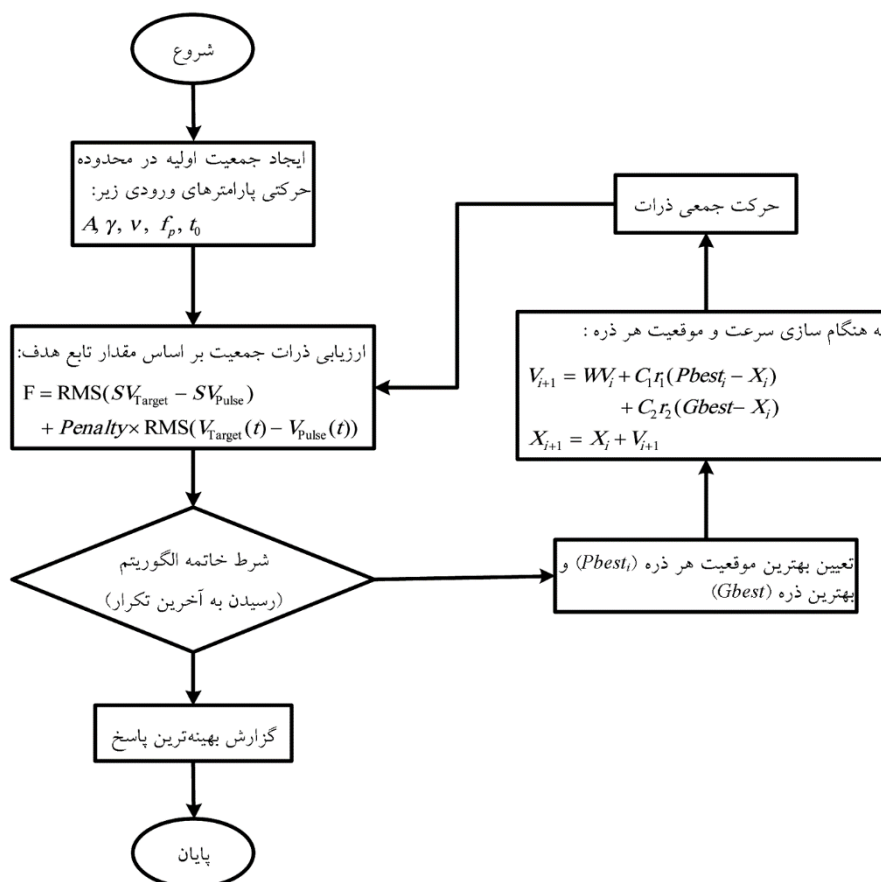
شروع

ایجاد جمعیت اولیه در محدوده حرکتی پارامترهای ورودی زیر:
$A, \gamma, v, f_p, t_0$

حرکت جمعی ذرات

ارزیابی ذرات جمعیت بر اساس مقدار تابع هدف:
$F = RMS(SV_{Target} - SV_{Pulse}) + Penalty \times RMS(V_{Target}(t) - V_{Pulse}(t))$

به هنگام سازی سرعت و موقعیت هر ذره :
$V_{i+1} = WV_i + C_1 r_1 (Pbest_i - X_i) + C_2 r_2 (Gbest - X_i)$
$X_{i+1} = X_i + V_{i+1}$

شرط خاتمه الگوریتم
(رسیدن به آخرین تکرار)

تعیین بهترین موقعیت هر ذره $(Pbest_i)$ و بهترین ذره $(Gbest)$

گزارش بهینه‌ترین پاسخ

پایان